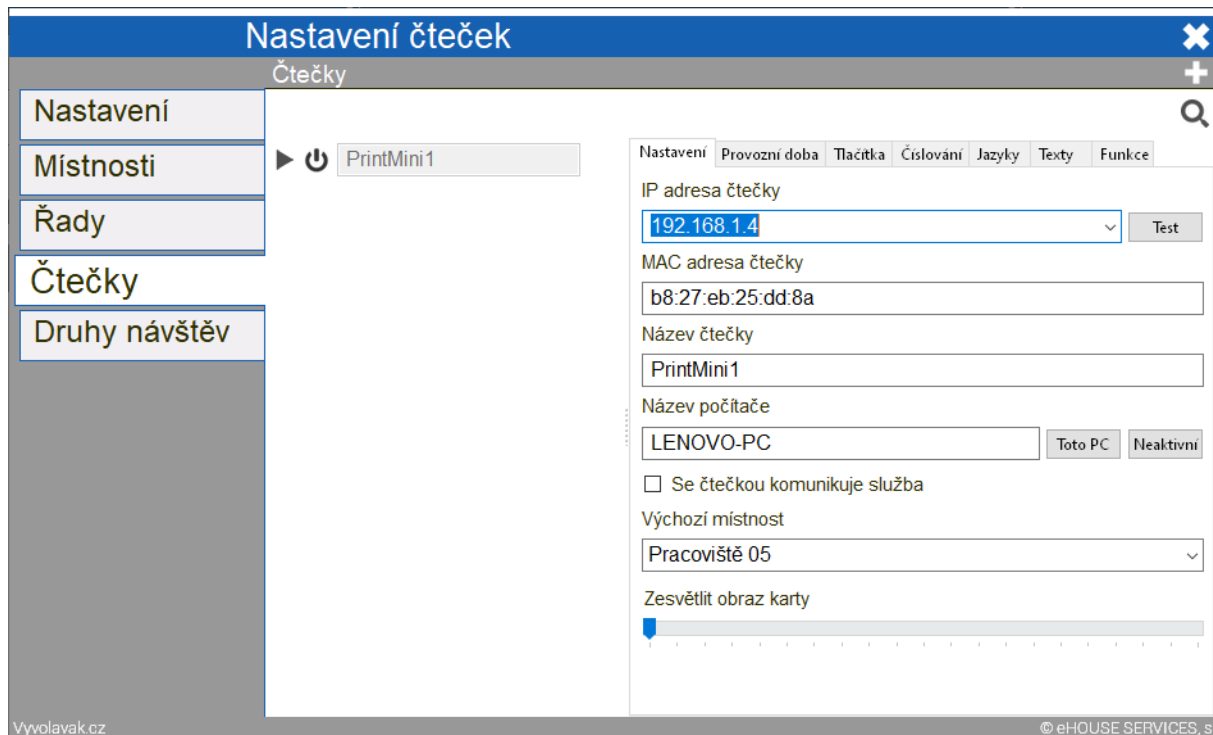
Nastavení čteček

Čtečky

Nastavení
Místnosti
Řady
Čtečky
Druhy návštěv

PrintMini1

| Nastavení | Provozní doba | Tlačítka | Číslování | Jazyky | Texty | Funkce |
|---|---|---|---|---|---|---|

IP adresa čtečky
192.168.1.4
Test

MAC adresa čtečky
b8:27:eb:25:dd:8a

Název čtečky
PrintMini1

Název počítače
LENOVO-PC
Toto PC
Neaktivní

Se čtečkou komunikuje služba

Výchozí místnost
Pracoviště 05

Zesvětlit obraz karty

Vyvolavak.cz
© eHOUSE SERVICES, s